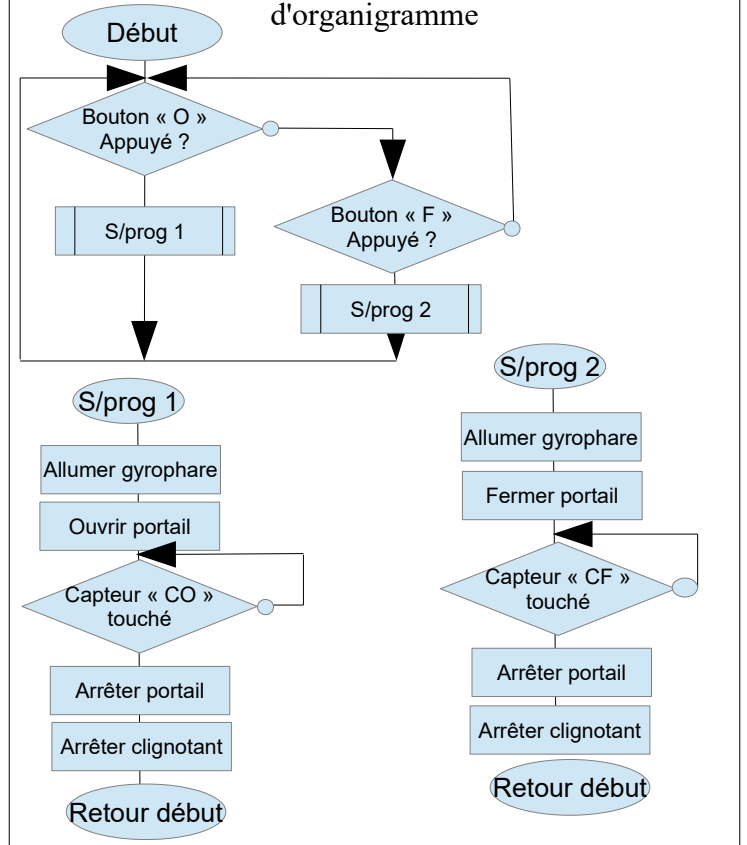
d'organigramme

Début

Bouton « O » Appuyé ?

S/prog 1

Bouton « F » Appuyé ?

S/prog 2

S/prog 1

Allumer gyrophare

Ouvrir portail

Capteur « CO » touché

Arrêter portail

Arrêter clignotant

Retour début

S/prog 2

Allumer gyrophare

Fermer portail

Capteur « CF » touché

Arrêter portail

Arrêter clignotant

Retour début